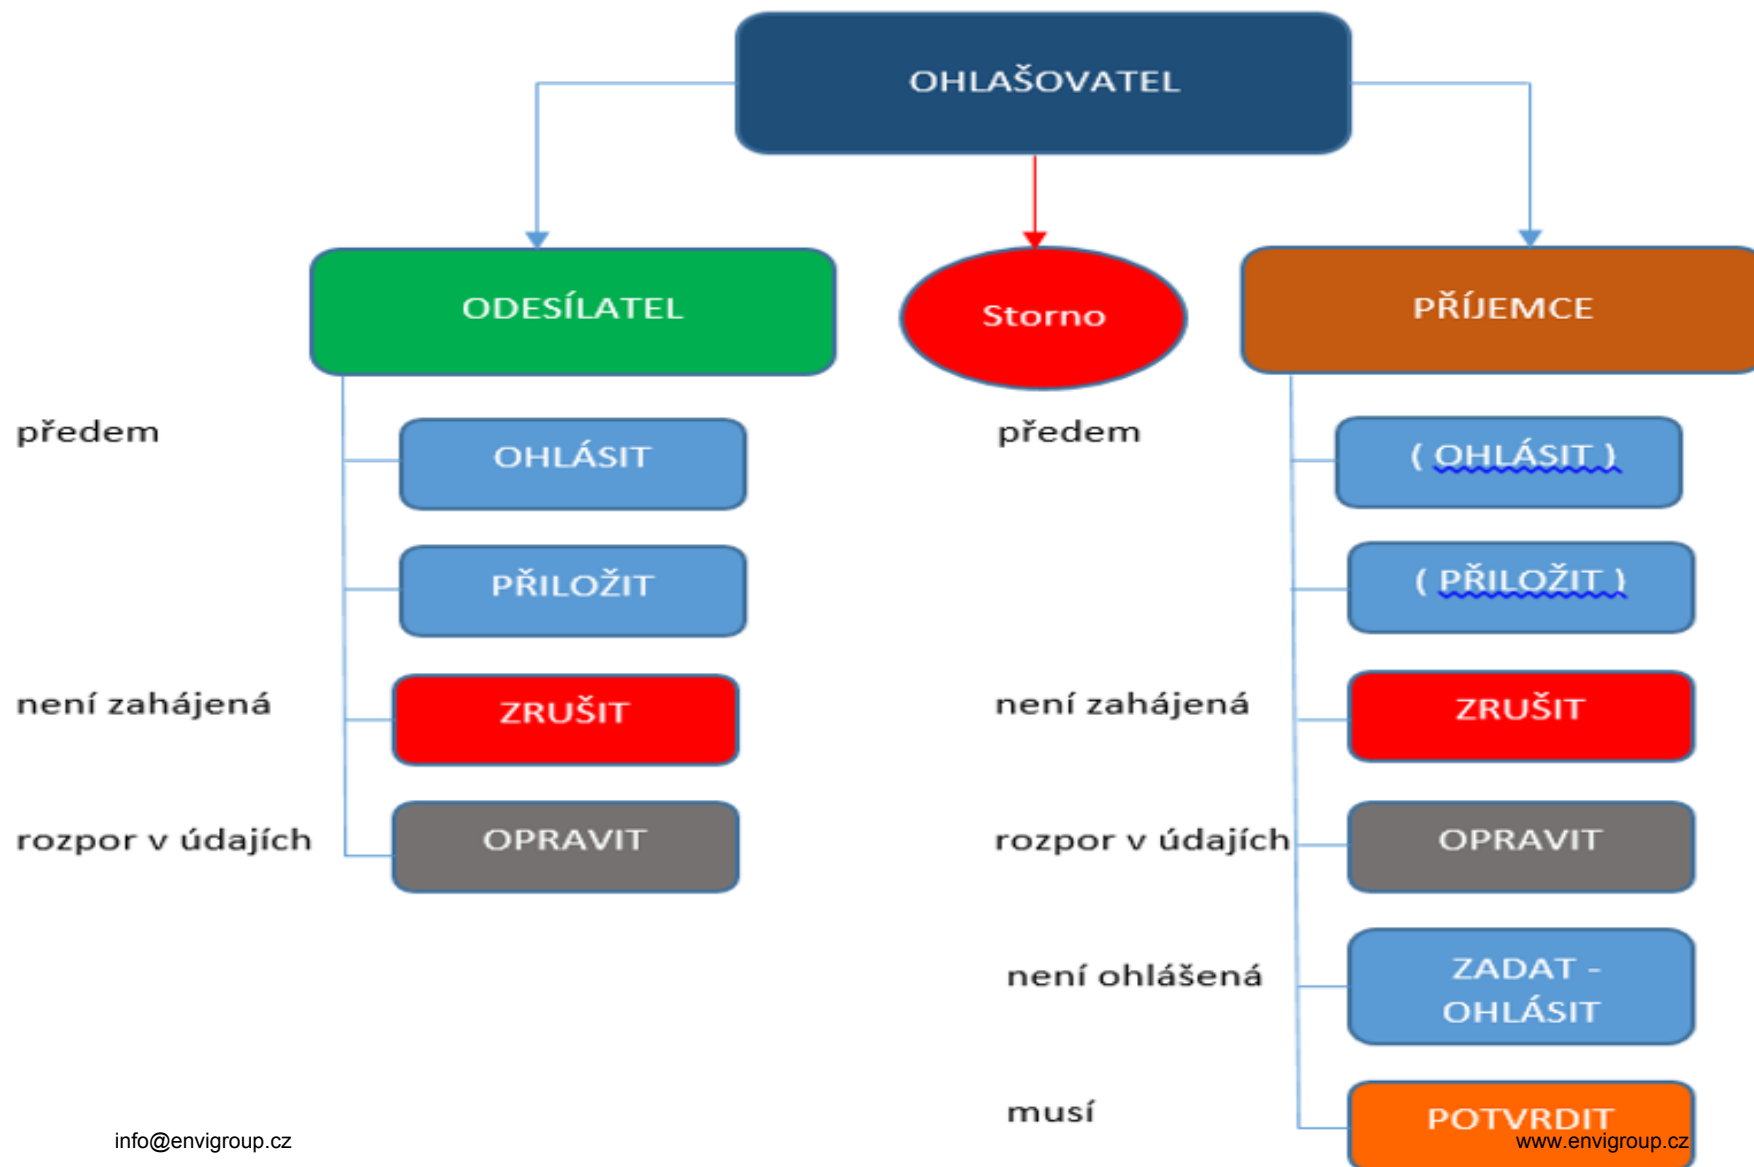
OHLAŠOVATEL

ODESÍLATEL

Storno

PŘÍJEMCE

předem

OHLÁSIT

PŘILOŽIT

není zahájená

ZRUŠIT

rozpor v údajích

OPRAVIT

předem

( OHLÁSIT )

( PŘILOŽIT )

není zahájená

ZRUŠIT

rozpor v údajích

OPRAVIT

není ohlášená

ZADAT - OHLÁSIT

musí

POTVRDIT

info@envigroup.cz

www.envigroup.cz